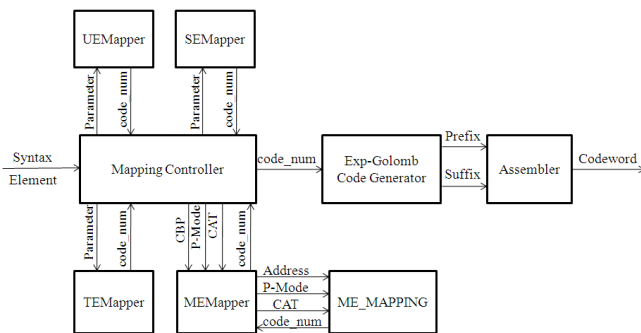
UEMapper

SEMapper

Parameter

code_num

Parameter

code_num

Syntax Element

Mapping Controller

code_num

Exp-Golomb Code Generator

Prefix

Suffix

Assembler

Codeword

Parameter

code_num

CBP

P-Mode

CAT

code_num

TEMapper

MEMapper

Address

P-Mode

CAT

code_num

ME_MAPPING